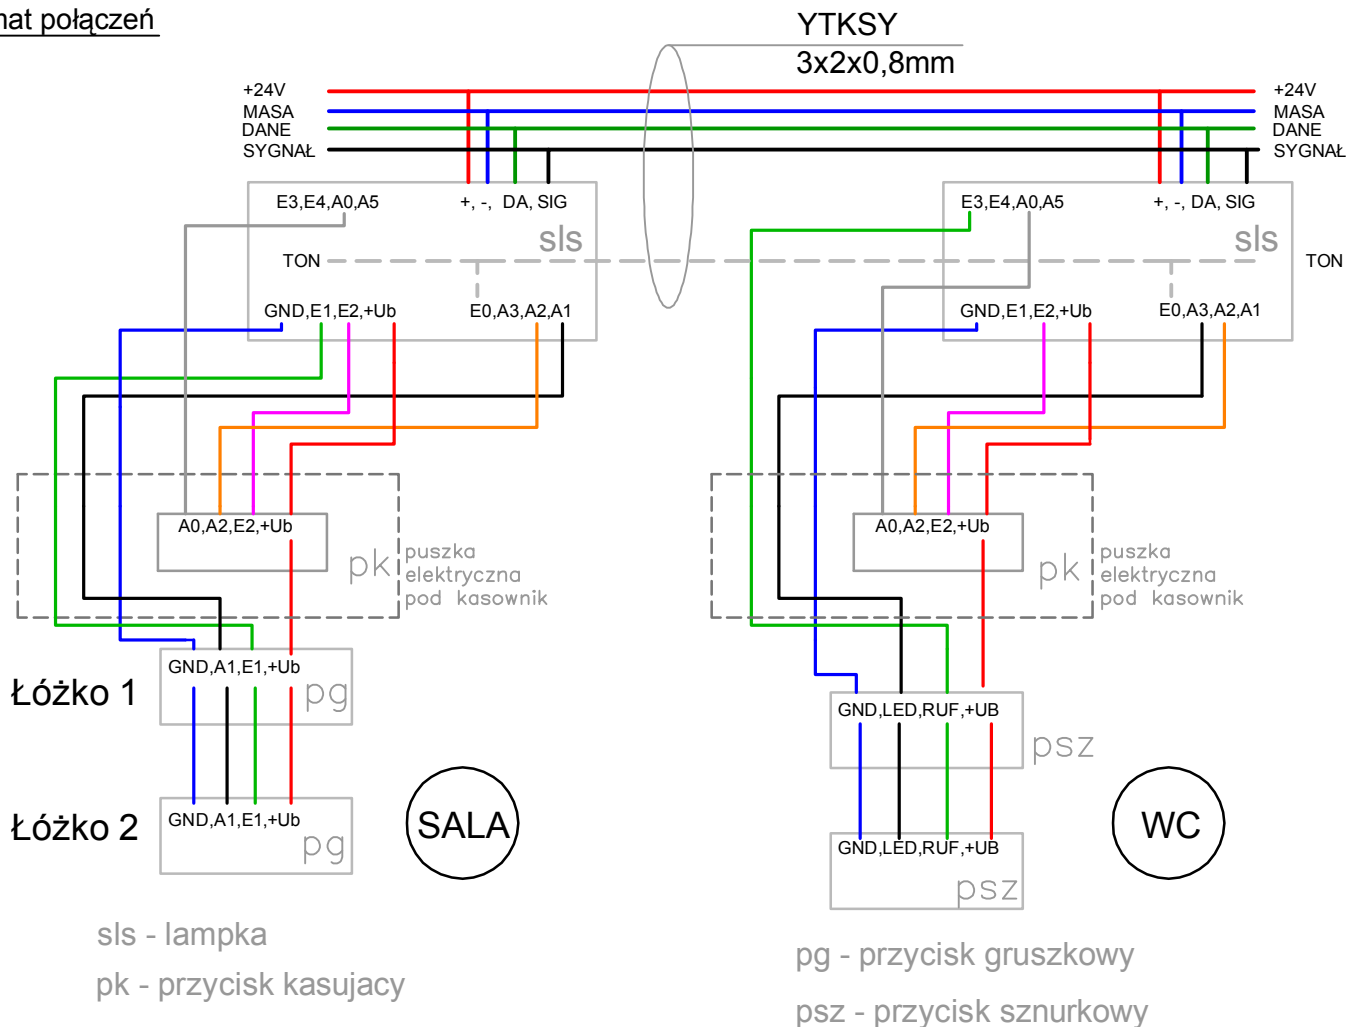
nat połączeń

YTKSY
3x2x0,8mm

+24V
MASA
DANE
SYGNAŁ

+24V
MASA
DANE
SYGNAŁ

E3,E4,A0,A5
+, -, DA, SIG
sls
TON
GND,E1,E2,+Ub
E0,A3,A2,A1

E3,E4,A0,A5
+, -, DA, SIG
sls
TON
GND,E1,E2,+Ub
E0,A3,A2,A1

A0,A2,E2,+Ub
pk
puszka elektryczna pod kasownik

A0,A2,E2,+Ub
pk
puszka elektryczna pod kasownik

Łóżko 1
GND,A1,E1,+Ub
pg

Łóżko 2
GND,A1,E1,+Ub
pg

SALA

GND,LED,RUF,+UB
psz

GND,LED,RUF,+UB
psz

WC

sls - lampka
pk - przycisk kasujacy

pg - przycisk gruszkowy
psz - przycisk sznurkowy